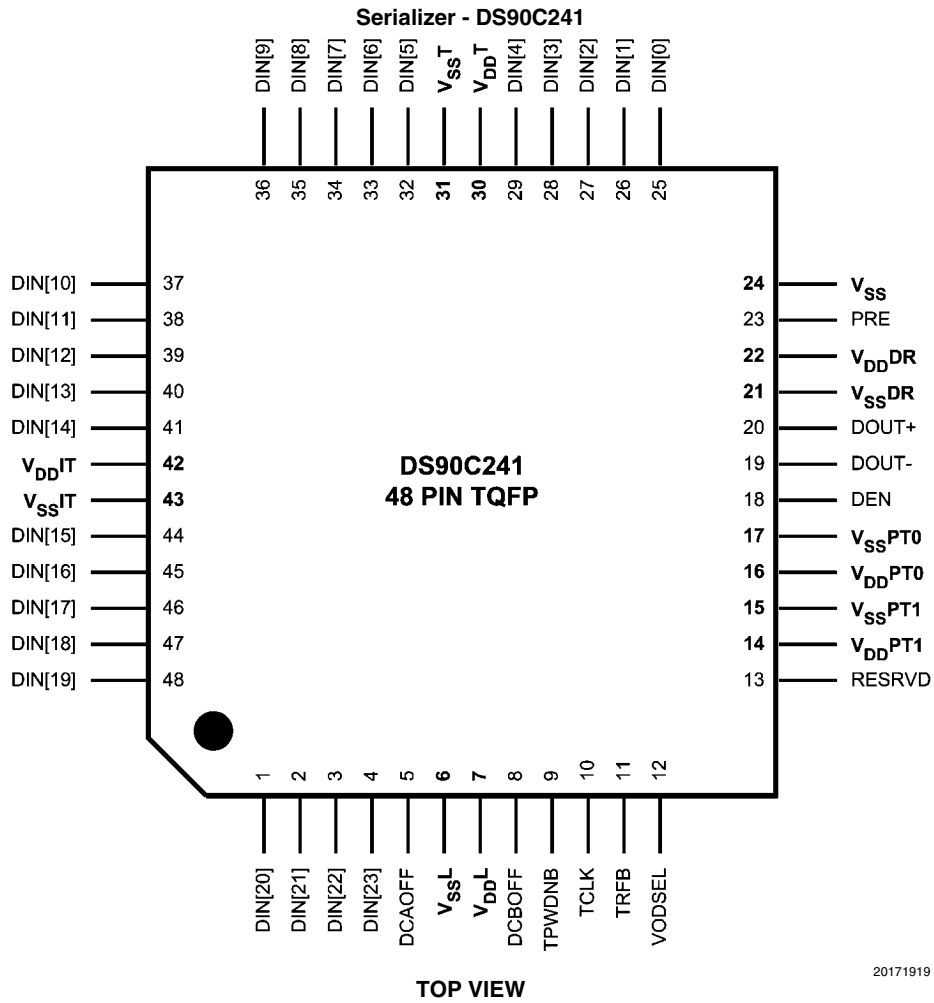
Serializer - DS90C241

DIN[9] DIN[8] DIN[7] DIN[6] DIN[5] $V_{SS}T$ $V_{DD}T$ DIN[4] DIN[3] DIN[2] DIN[1] DIN[0]

36 35 34 33 32 31 30 29 28 27 26 25

DIN[10] 37
DIN[11] 38
DIN[12] 39
DIN[13] 40
DIN[14] 41
$V_{DD}IT$ 42
$V_{SS}IT$ 43
DIN[15] 44
DIN[16] 45
DIN[17] 46
DIN[18] 47
DIN[19] 48

DS90C241
48 PIN TQFP

24 $V_{SS}$
23 PRE
22 $V_{DD}DR$
21 $V_{SS}DR$
20 DOUT+
19 DOUT-
18 DEN
17 $V_{SS}PT0$
16 $V_{DD}PT0$
15 $V_{SS}PT1$
14 $V_{DD}PT1$
13 RESRVD

1 2 3 4 5 6 7 8 9 10 11 12

DIN[20] DIN[21] DIN[22] DIN[23] DCAOFF $V_{SS}L$ $V_{DD}L$ DCBOFF TPWDNB TCLK TRFB VODSEL

20171919

TOP VIEW